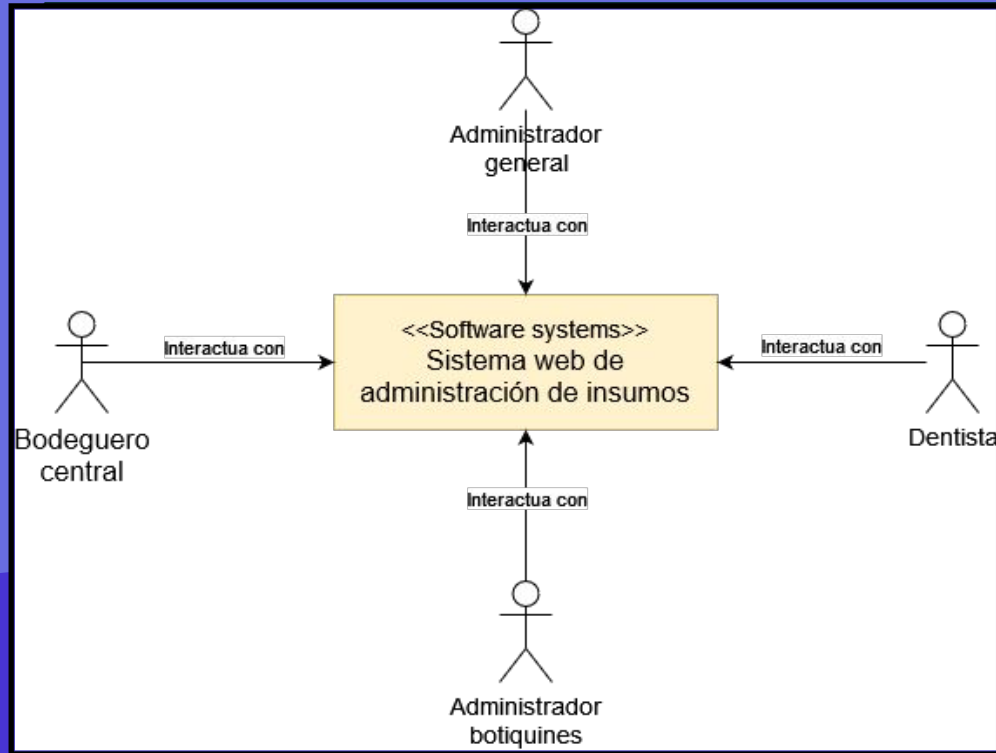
Administrador general

Interactua con

<<Software systems>>
Sistema web de administración de insumos

Interactua con

Interactua con

Bodeguero central

Dentista

Interactua con

Administrador botiquines